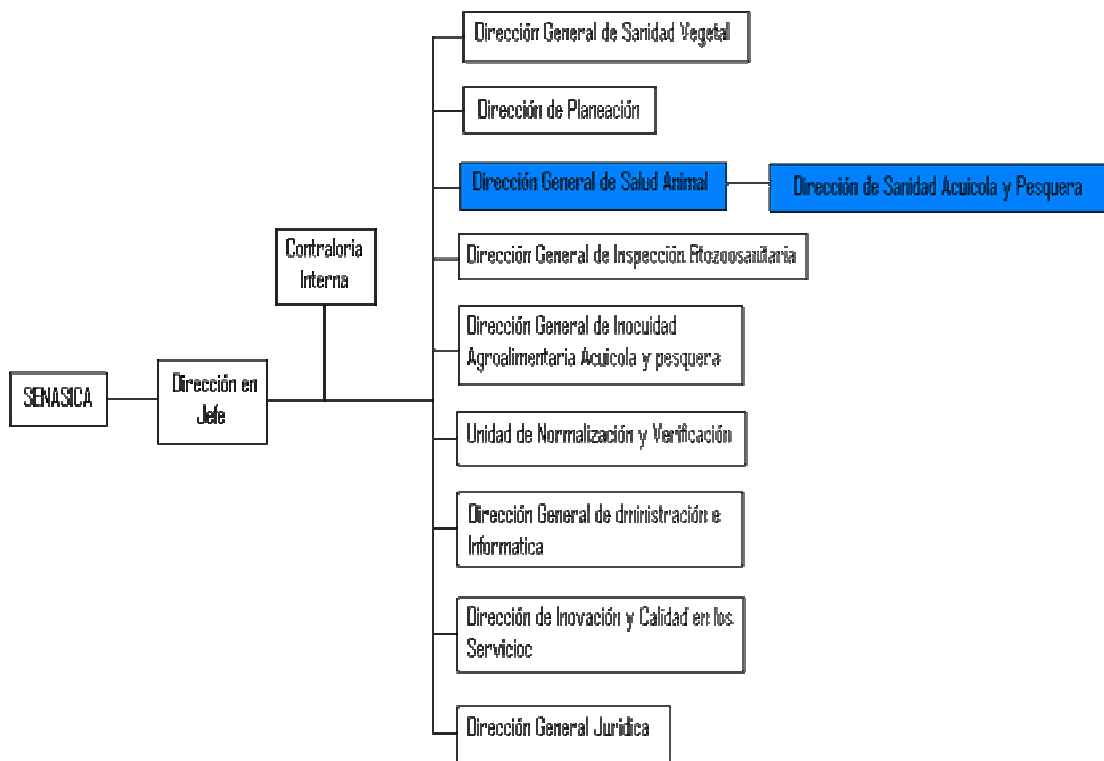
SENASICA

Dirección en Jefe

Contraloria Interna

Dirección General de Sanidad Vegetal

Dirección de Planeación

Dirección General de Salud Animal

Dirección de Sanidad Acuicola y Pesquera

Dirección General de Inspección Fitozoosanitaria

Dirección General de Inocuidad Agroalimentaria Acuicola y pesquera

Unidad de Normalización y Verificación

Dirección General de dministración e Informatica

Dirección de Inovación y Calidad en los Servicioc

Dirección General Juridica